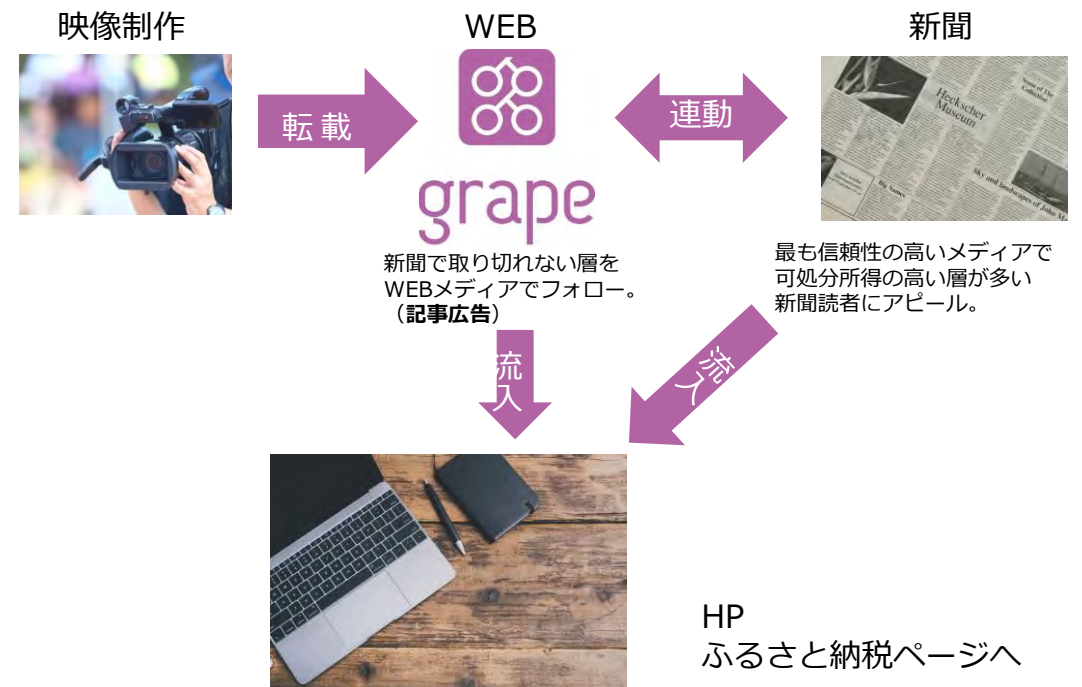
映像制作

転載

WEB

grape

連動

新聞

Heckscher Museum

Big Names

新聞で取り切れない層をWEBメディアでフォロー。（**記事広告**）

最も信頼性の高いメディアで可処分所得の高い層が多い新聞読者にアピール。

流入

流入

HP
ふるさと納税ページへ